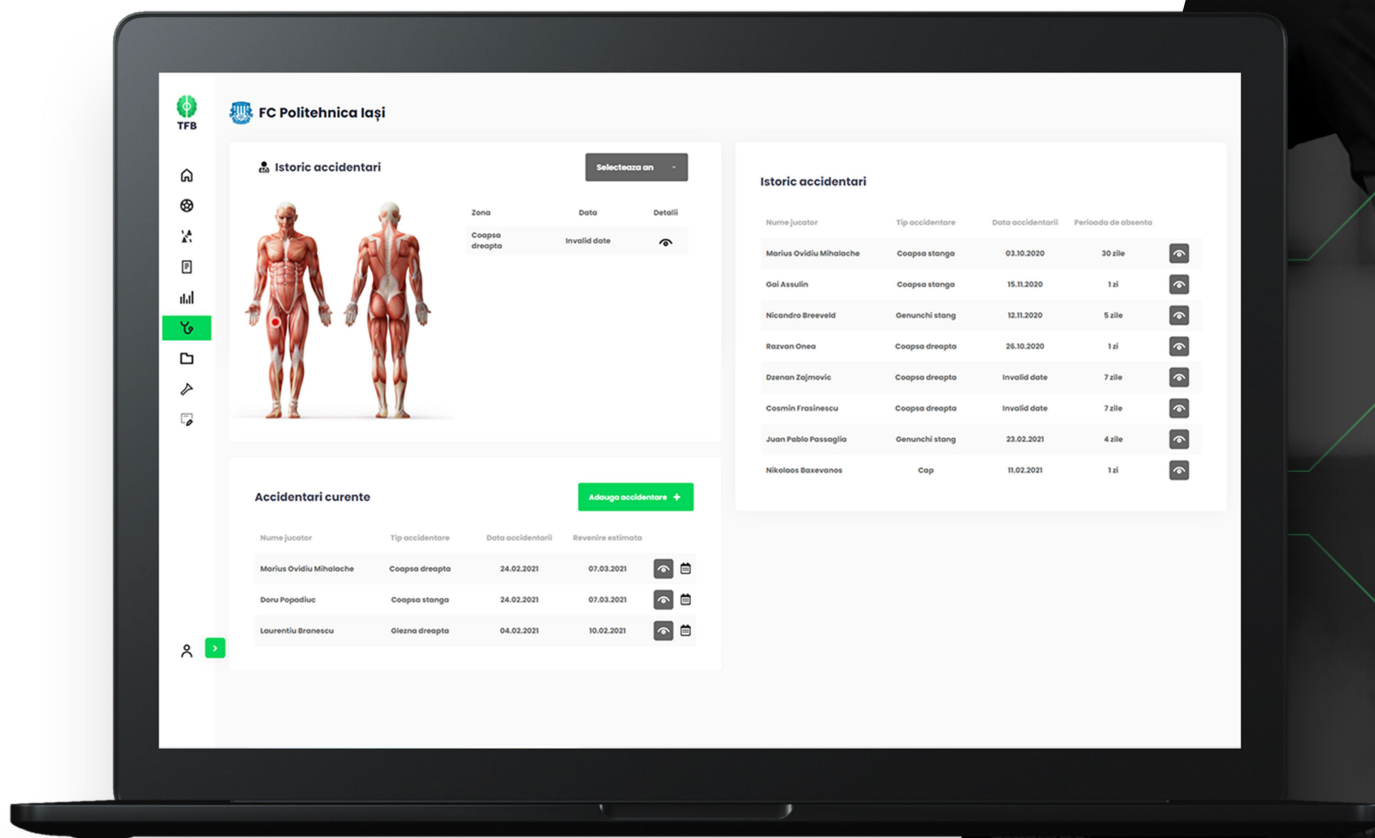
TFB

FC Politehnica Iași

Istoric accidentari

Selecteaza an

| Zona | Data | Detalii |
|---|---|---|
| Coapsa dreapta | Invalid date | |

Accidentari curente

Adouga accidentare +

| Nume jucator | Tip accidentare | Data accidentarii | Revenire estimata |
|---|---|---|---|
| Marius Ovidiu Mihalache | Coapsa dreapta | 24.02.2021 | 07.03.2021 |
| Doru Popadiuc | Coapsa stanga | 24.02.2021 | 07.03.2021 |
| Laurentiu Branescu | Glezna dreapta | 04.02.2021 | 10.02.2021 |

Istoric accidentari

| Nume jucator | Tip accidentare | Data accidentarii | Perioada de absenta |
|---|---|---|---|
| Marius Ovidiu Mihalache | Coapsa stanga | 03.10.2020 | 30 zile |
| Gai Assulin | Coapsa stanga | 15.11.2020 | 1 zi |
| Nicandro Breeveld | Genunchi stang | 12.11.2020 | 5 zile |
| Razvan Onea | Coapsa dreapta | 26.10.2020 | 1 zi |
| Dzenan Zajmovic | Coapsa dreapta | Invalid date | 7 zile |
| Cosmin Frosinescu | Coapsa dreapta | Invalid date | 7 zile |
| Juan Pablo Passaglia | Genunchi stang | 23.02.2021 | 4 zile |
| Nikolaos Baxevanos | Cap | 11.02.2021 | 1 zi |